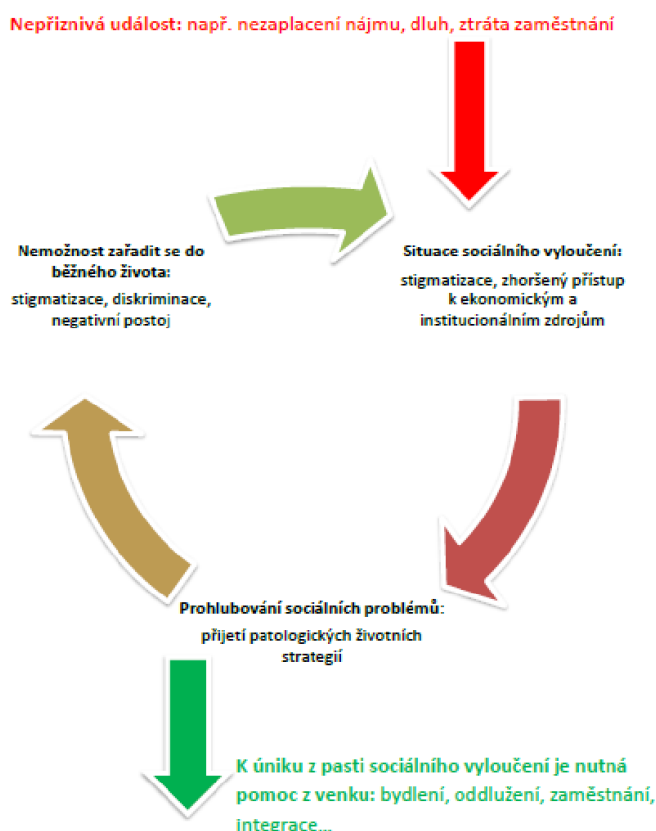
Nepříznivá událost: např. nezaplacení nájmu, dluh, ztráta zaměstnání

Nemožnost zařadit se do běžného života:
stigmatizace, diskriminace, negativní postoj

Situace sociálního vyloučení:
stigmatizace, zhoršený přístup k ekonomickým a institucionálním zdrojům

Prohlubování sociálních problémů:
přijetí patologických životních strategií

K úniku z pasti sociálního vyloučení je nutná pomoc z venku: bydlení, oddlužení, zaměstnání, integrace...